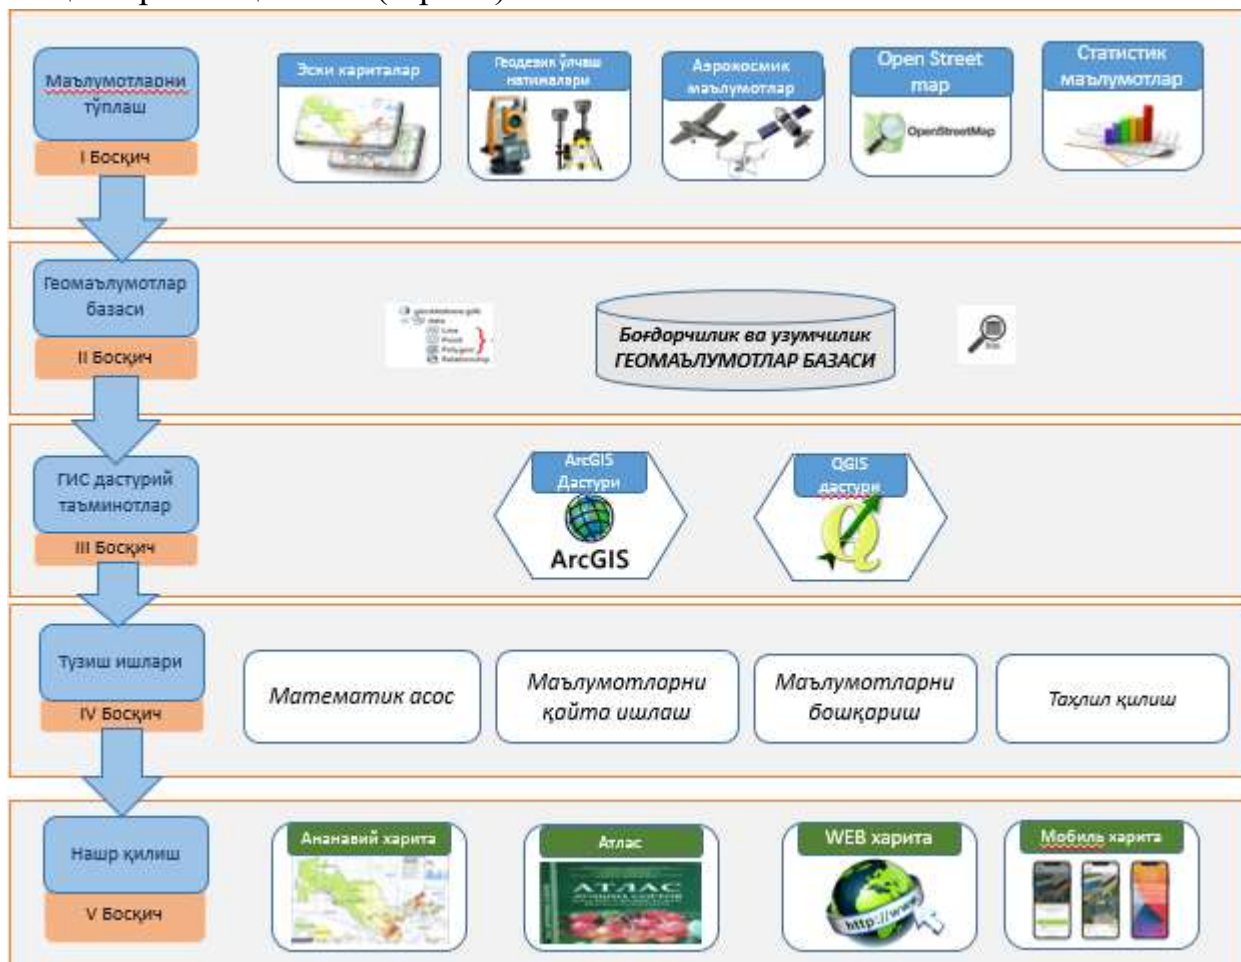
Маълумотларни тўплаш
I Босқич

Эски карталар

Геодезик ўлчаш натижалари

Аэрокосмик маълумотлар

Open Street map
OpenStreetMap

Статистик маълумотлар

Геомаълумотлар базаси
II Босқич

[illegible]

Боғдорчилик ва узумчилик ГЕОМАЪЛУМОТЛАР БАЗАСИ

ГИС дастурий таъминотлар
III Босқич

ArcGIS Дастури
ArcGIS

QGIS дастури

Тузиш ишлари
IV Босқич

Математик асос

Маълумотларни қайта ишлаш

Маълумотларни бошқариш

Таҳлил қилиш

Нашр қилиш
V Босқич

Анъанавий харита

Атлас
АТЛАС

WEB харита
http://www

Мобиль харита